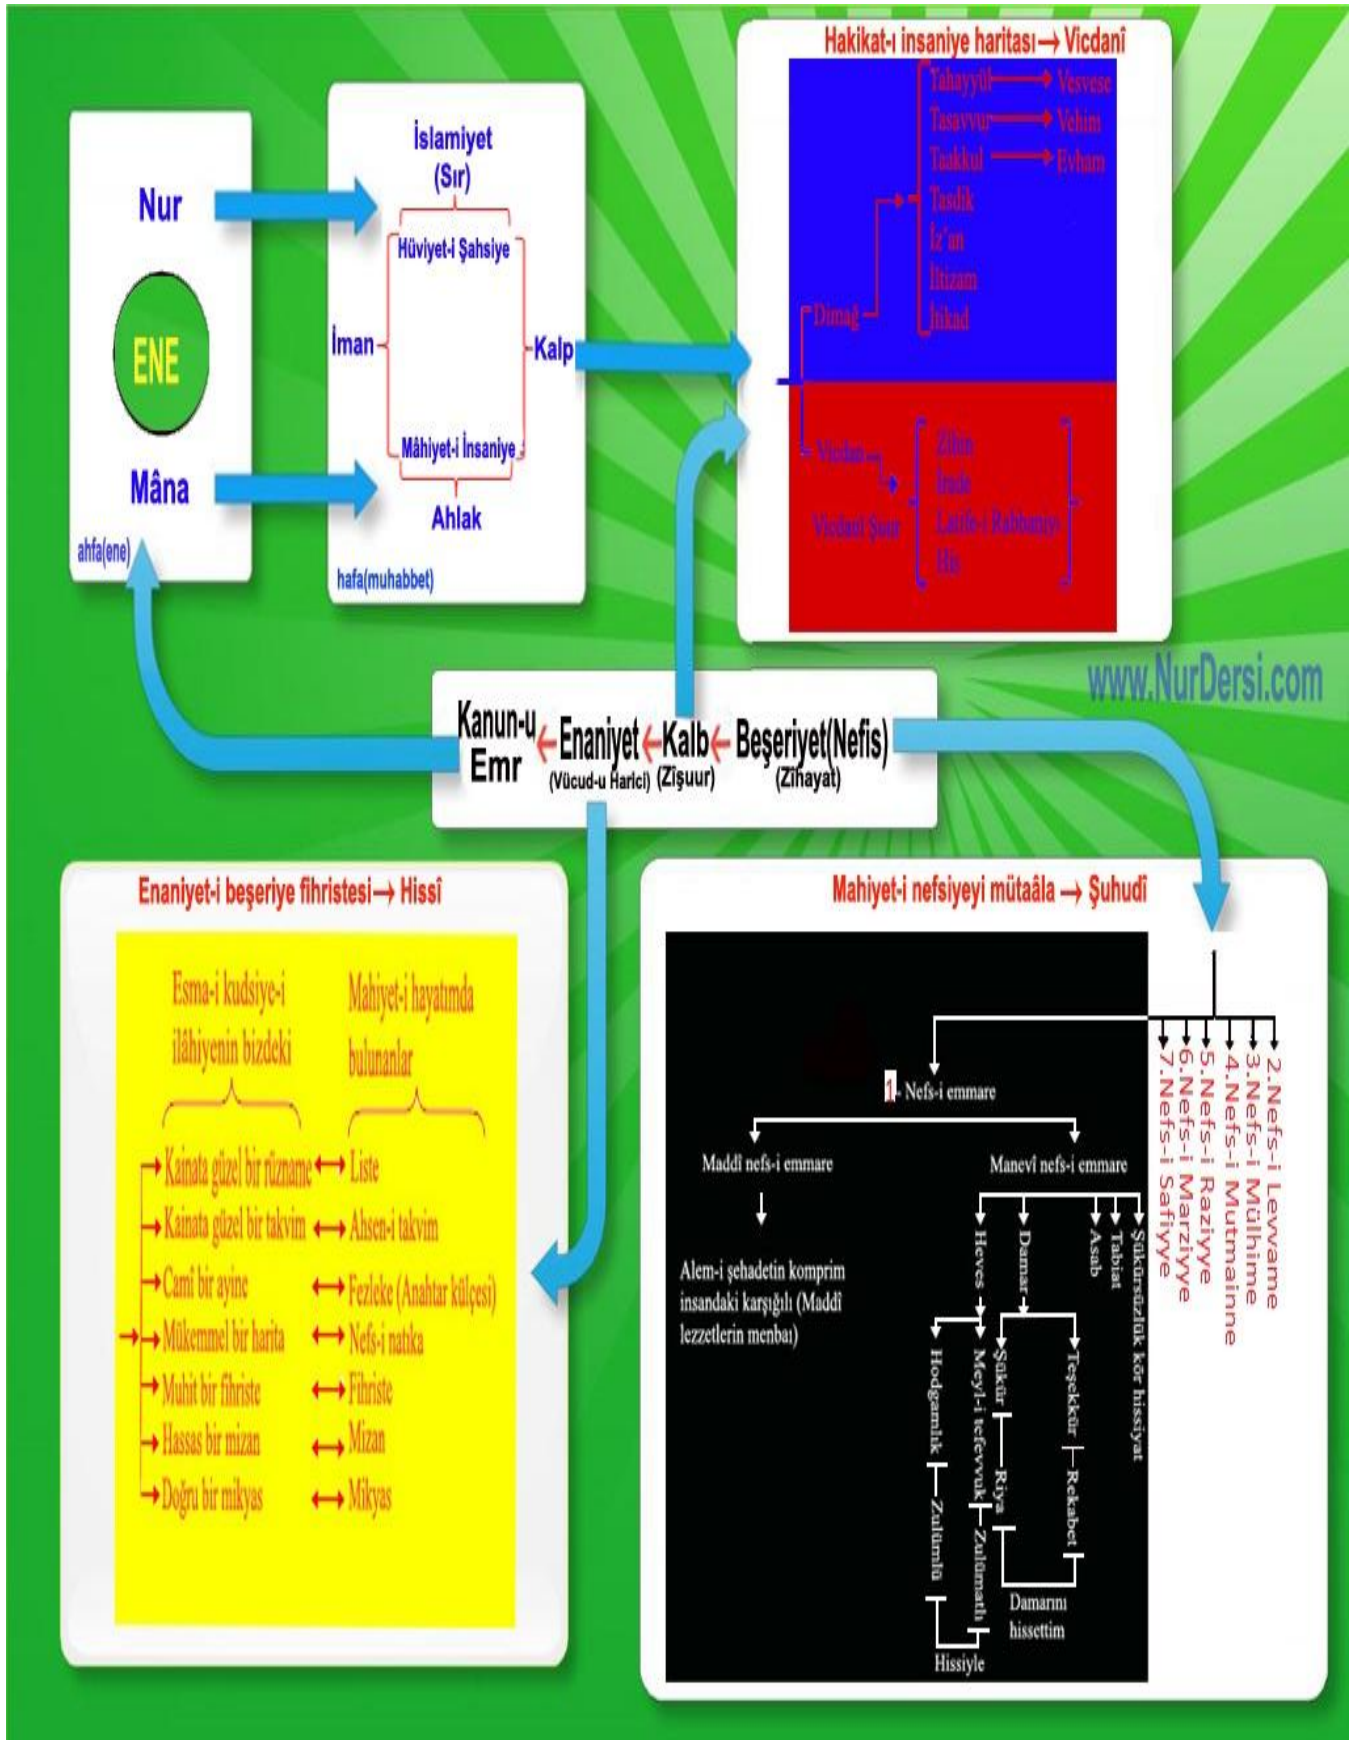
Nur

ENE

Mâna

ahfa(ene)

İslamiyet
(Sır)

Hüviyet-i Şahsiye

İman

Kalp

Mâhiyet-i İnsaniye

Ahlak

hafa(muhabbet)

Hakikat-ı insaniye haritası → Vicdanî

Tahayyül → Vesvese
Tasavvur → Vehim
Taakkul → Evham
Tasdik
İz'an
İltizam
İtikad

Dimağ

Vicdan
Vicdanî Şuur

Zihin
İrade
Latife-i Rabbaniye
His

www.NurDersi.com

Kanun-u Emr ← Enaniyet ← Kalb ← Beşeriyet(Nefis)
(Vücud-u Harici) (Zişuur) (Zihayat)

Enaniyet-i beşeriye fihristesi → Hissî

Esma-i kudsiye-i ilâhiyenin bizdeki

Mahiyet-i hayatımda bulunanlar

Kainata güzel bir rûzname ⟷ Liste
Kainata güzel bir takvim ⟷ Ahsen-i takvim
Cami bir ayine ⟷ Fezleke (Anahtar külçesi)
Mükemmel bir harita ⟷ Nefs-i natıka
Muhit bir fihriste ⟷ Fihriste
Hassas bir mizan ⟷ Mizan
Doğru bir mikyas ⟷ Mikyas

Mahiyet-i nefsiyeyi mütaâla → Şuhudî

1- Nefs-i emmare

Maddî nefs-i emmare

Alem-i şehadetin komprim insandaki karşığılı (Maddî lezzetlerin menbaı)

Manevî nefs-i emmare

Heves
Damar
Asab
Tabiat
Şükürsüzlük kör hissiyat

Hodgamlık
Zulümlü
Meyl-i tefevvuk
Zulümatlı
Şükür
Riya
Teşekkür
Rekabet

Damarını hissettim

Hissiyle

2.Nefs-i Levvame
3.Nefs-i Mülhime
4.Nefs-i Mutmainne
5.Nefs-i Raziyye
6.Nefs-i Marziyye
7.Nefs-i Safiyye